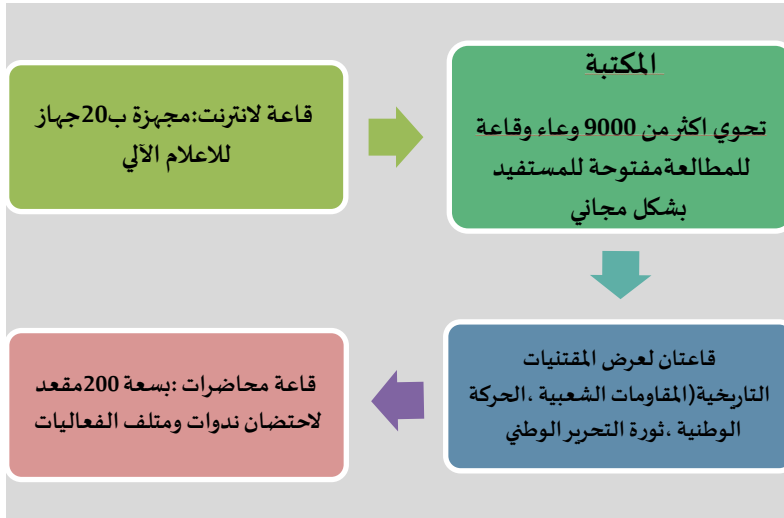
المكتبة

تحوي اكثر من 9000 وعاء وقاعة للمطالعةمفتوحة للمستفيد بشكل مجاني

قاعة لانترنت:مجهزة ب20جهاز للاعلام الآلي

قاعتان لعرض المقتنيات التاريخية(المقاومات الشعبية ،الحركة الوطنية ،ثورة التحرير الوطني

قاعة محاضرات :بسعة 200مقعد لاحتضان ندوات ومتلف الفعاليات